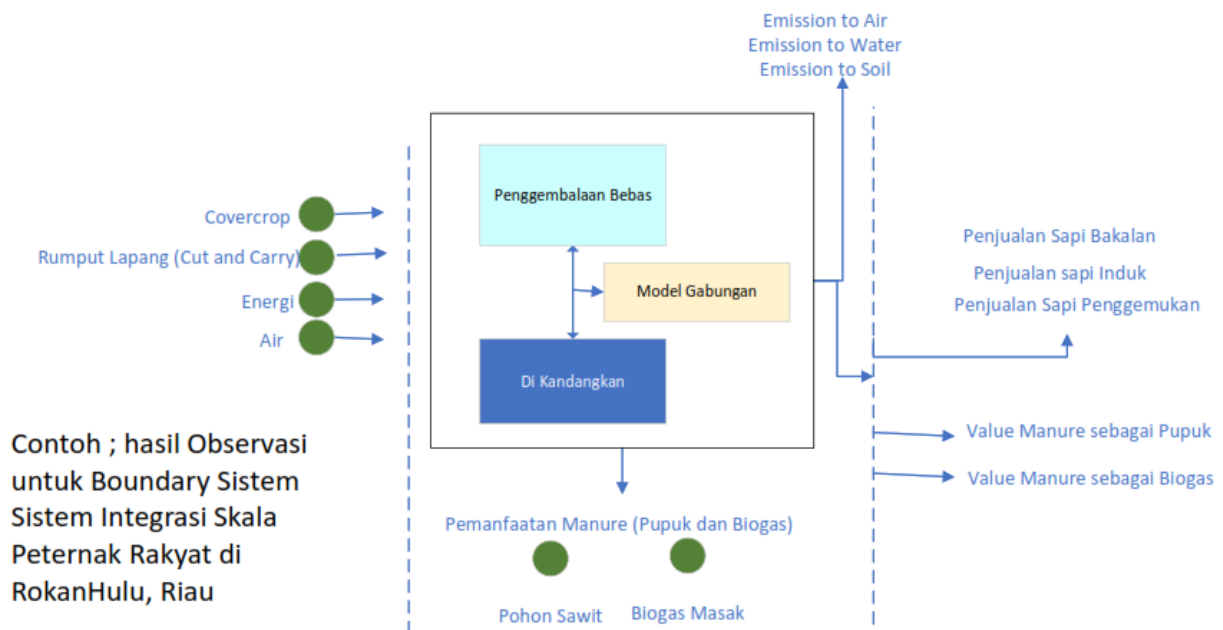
Emission to Air
Emission to Water
Emission to Soil

Covercrop
Rumput Lapang (Cut and Carry)
Energi
Air

Penggembalaan Bebas

Model Gabungan

Di Kandangkan

Penjualan Sapi Bakalan
Penjualan sapi Induk
Penjualan Sapi Penggemukan

Value Manure sebagai Pupuk
Value Manure sebagai Biogas

Pemanfaatan Manure (Pupuk dan Biogas)

Pohon Sawit
Biogas Masak

Contoh ; hasil Observasi untuk Boundary Sistem Sistem Integrasi Skala Peternak Rakyat di RokanHulu, Riau